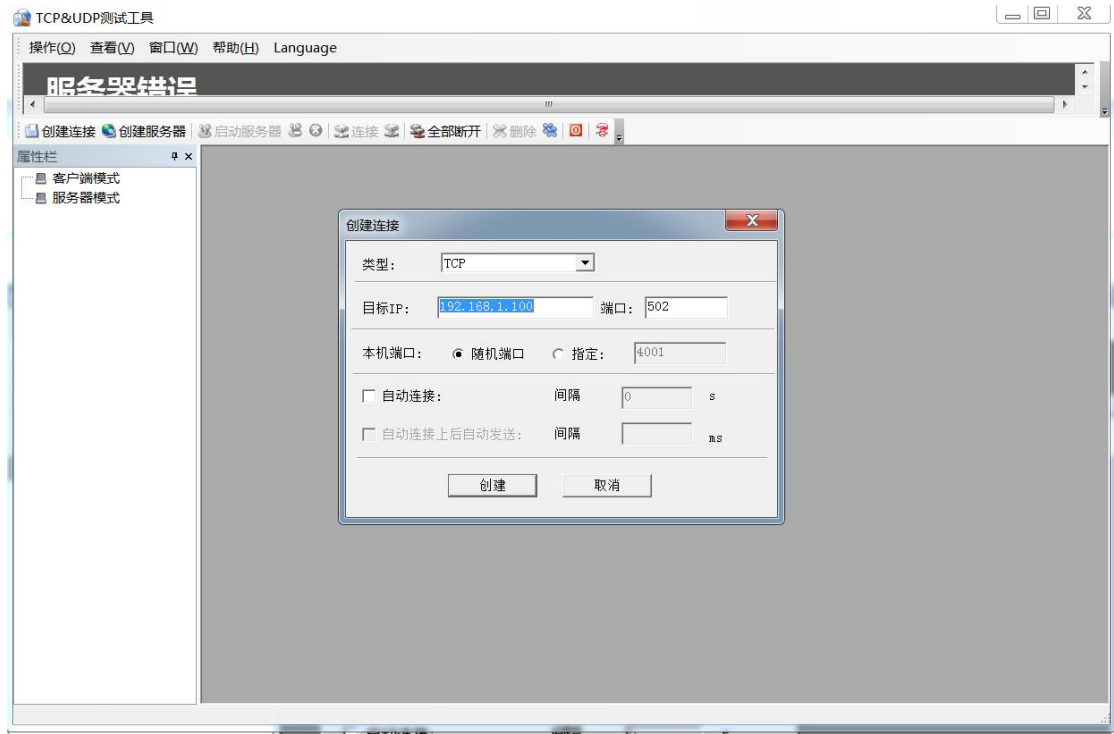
TCP&UDP测试工具

操作(O) 查看(V) 窗口(W) 帮助(H) Language

服务器错误

创建连接 创建服务器 启动服务器 连接 全部断开 删除

属性栏
客户端模式
服务器模式

创建连接

类型: TCP

目标IP: 192.168.1.100 端口: 502

本机端口: 随机端口 指定: 4001

自动连接: 间隔 0 s

自动连接上后自动发送: 间隔 ms

创建 取消